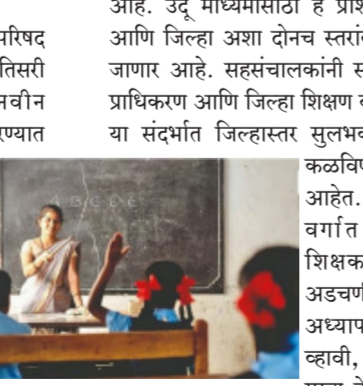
परिषद
तिसरी
नवीन
ण्यात

आहे. उर्दू माध्यमासाठी हे प्रशि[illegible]
आणि जिल्हा अशा दोनच स्तरां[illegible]
जाणार आहे. सहसंचालकांनी स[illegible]
प्राधिकरण आणि जिल्हा शिक्षण व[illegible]
या संदर्भात जिल्हास्तर सुलभक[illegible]
कळविण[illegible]
आहेत. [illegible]
वर्गात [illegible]
शिक्षक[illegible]
अडचण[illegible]
अध्याप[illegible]
व्हावी, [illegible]

A B C D E